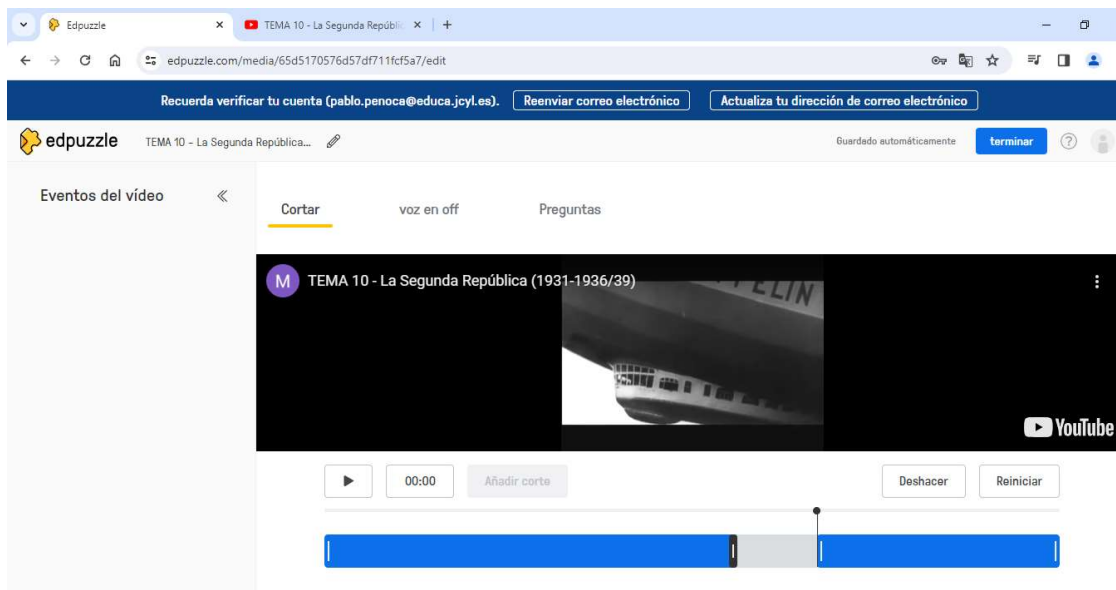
Edpuzzle
TEMA 10 - La Segunda Repúbli
edpuzzle.com/media/65d5170576d57df711fcf5a7/edit

Recuerda verificar tu cuenta (pablo.penoca@educa.jcyl.es). Reenviar correo electrónico Actualiza tu dirección de correo electrónico

edpuzzle TEMA 10 - La Segunda República... Guardado automáticamente terminar

Eventos del vídeo

Cortar voz en off Preguntas

M TEMA 10 - La Segunda República (1931-1936/39)

ELIN

YouTube

00:00 Añadir corte Deshacer Reiniciar